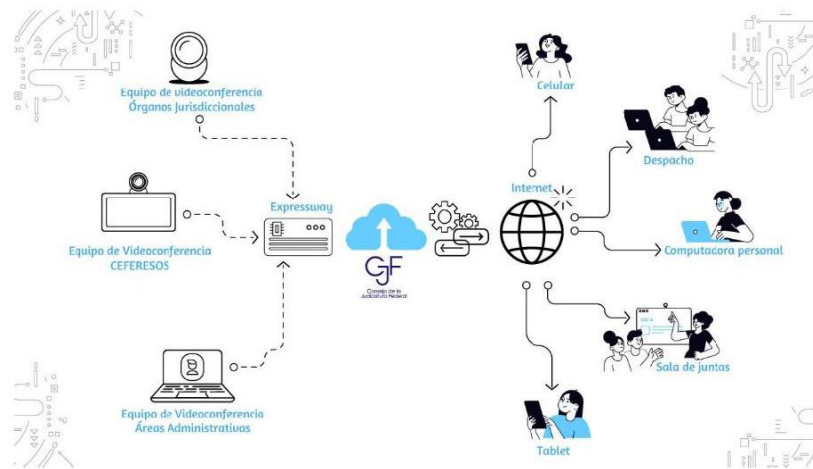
Equipo de videoconferencia
Órganos Jurisdiccionales

Equipo de Videoconferencia
CEFERESOS

Equipo de Videoconferencia
Áreas Administrativas

Expressway

CJF
Consejo de la Judicatura Federal

Internet

Celular

Despacho

Computadora personal

Sala de juntas

Tablet